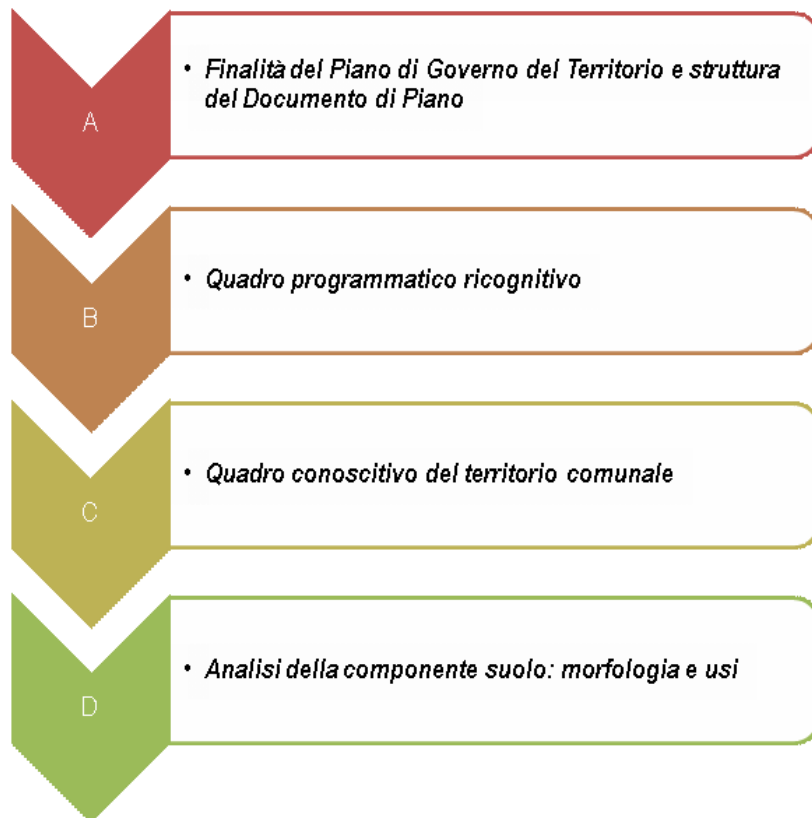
A

- Finalità del Piano di Governo del Territorio e struttura del Documento di Piano

B

- Quadro programmatico ricognitivo

C

- Quadro conoscitivo del territorio comunale

D

- Analisi della componente suolo: morfologia e usi